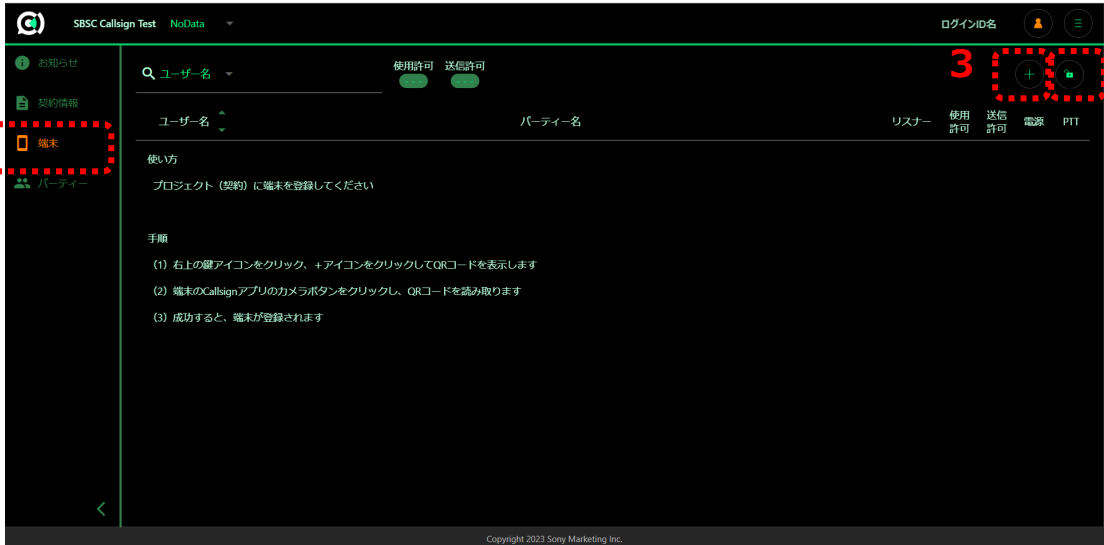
SBSC Callsign Test NoData

ログインID名

お知らせ
契約情報
端末
パーティー

ユーザー名

使用許可 送信許可
- - -
- - -

3

| ユーザー名 | パーティー名 | リスナー | 使用許可 | 送信許可 | 電源 | PTT |
|---|---|---|---|---|---|---|

使い方

プロジェクト（契約）に端末を登録してください

手順

（1）右上の鍵アイコンをクリック、＋アイコンをクリックしてQRコードを表示します

（2）端末のCallsignアプリのカメラボタンをクリックし、QRコードを読み取ります

（3）成功すると、端末が登録されます

Copyright 2023 Sony Marketing Inc.